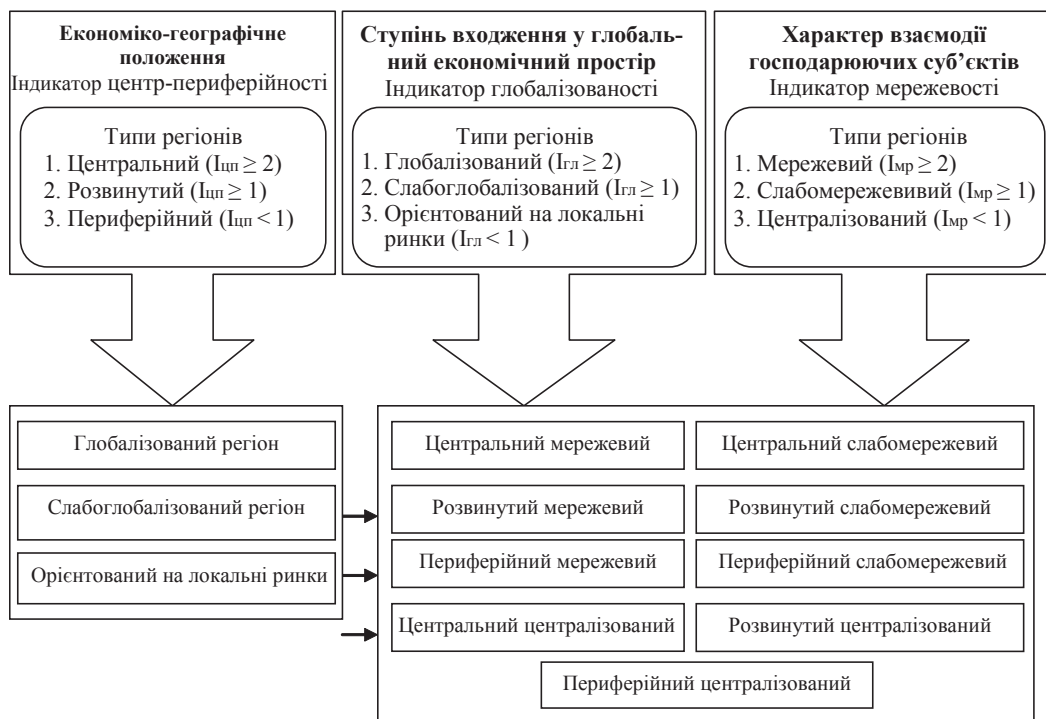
**Економіко-географічне положення**
Індикатор центр-периферійності

Типи регіонів
1. Центральний ($I_{цп} \geq 2$)
2. Розвинутий ($I_{цп} \geq 1$)
3. Периферійний ($I_{цп} < 1$)

**Ступінь входження у глобальний економічний простір**
Індикатор глобалізованості

Типи регіонів
1. Глобалізований ($I_{гл} \geq 2$)
2. Слабоглобалізований ($I_{гл} \geq 1$)
3. Орієнтований на локальні ринки ($I_{гл} < 1$ )

**Характер взаємодії господарюючих суб'єктів**
Індикатор мережевості

Типи регіонів
1. Мережевий ($I_{мр} \geq 2$)
2. Слабомережевивий ($I_{мр} \geq 1$)
3. Централізований ($I_{мр} < 1$)

Глобалізований регіон

Слабоглобалізований регіон

Орієнтований на локальні ринки

| | |
|---|---|
| Центральний мережевий | Центральний слабомережевий |
| Розвинутий мережевий | Розвинутий слабомережевий |
| Периферійний мережевий | Периферійний слабомережевий |
| Центральний централізований | Розвинутий централізований |

Периферійний централізований